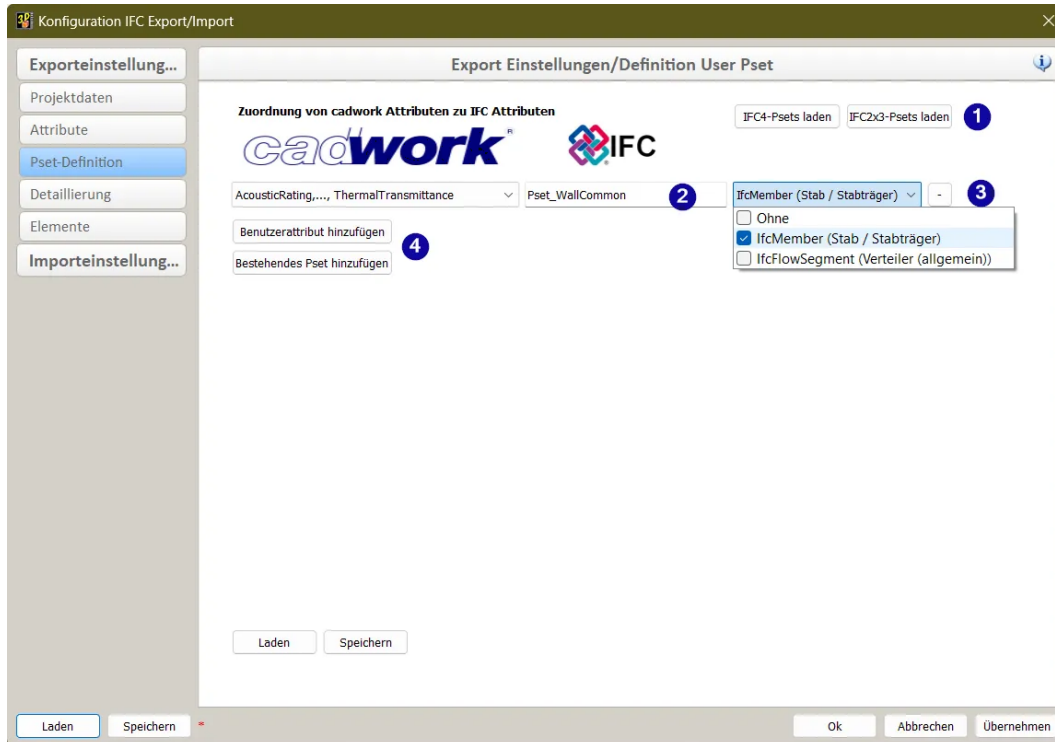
Konfiguration IFC Export/Import

Exporteinstellung...
Projektdaten
Attribute
Pset-Definition
Detaillierung
Elemente
Importeinstellung...

Export Einstellungen/Definition User Pset

Zuordnung von cadwork Attributen zu IFC Attributen

cadwork®

IFC

IFC4-Psets laden
IFC2x3-Psets laden
1

AcousticRating,..., ThermalTransmittance
Pset_WallCommon
2
IfcMember (Stab / Stabträger)
-
3

Ohne
IfcMember (Stab / Stabträger)
IfcFlowSegment (Verteiler (allgemein))

Benutzerattribut hinzufügen
4
Bestehendes Pset hinzufügen

Laden
Speichern

Laden
Speichern
*
Ok
Abbrechen
Übernehmen